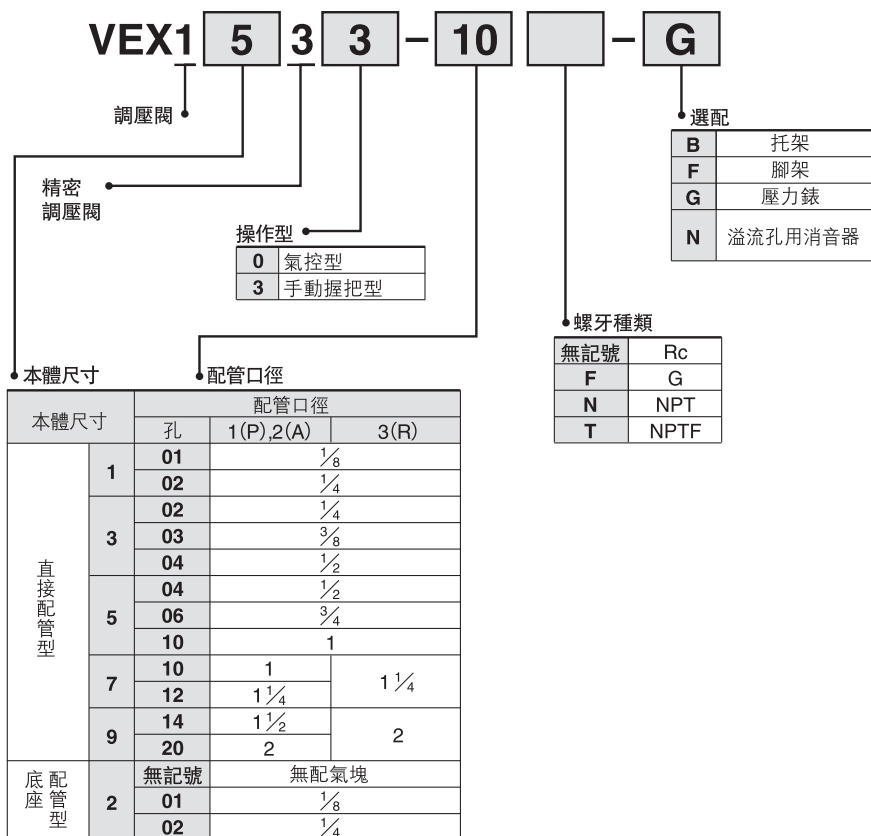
VEX1 5 3 3 – 10 – G

調壓閥

精密調壓閥

操作型

| 0 | 氣控型 |
|---|---|
| 3 | 手動握把型 |

選配

| B | 托架 |
|---|---|
| F | 腳架 |
| G | 壓力錶 |
| N | 溢流孔用消音器 |

螺牙種類

| 無記號 | Rc |
|---|---|
| F | G |
| N | NPT |
| T | NPTF |

本體尺寸

配管口徑

| 本體尺寸 | | 孔 | 配管口徑 1(P),2(A) | 配管口徑 3(R) |
|---|---|---|---|---|
| 直接配管型 | 1 | 01 | $\frac{1}{8}$ | |
| | | 02 | $\frac{1}{4}$ | |
| | 3 | 02 | $\frac{1}{4}$ | |
| | | 03 | $\frac{3}{8}$ | |
| | | 04 | $\frac{1}{2}$ | |
| | 5 | 04 | $\frac{1}{2}$ | |
| | | 06 | $\frac{3}{4}$ | |
| | | 10 | 1 | |
| | 7 | 10 | 1 | $1\frac{1}{4}$ |
| | | 12 | $1\frac{1}{4}$ | |
| | 9 | 14 | $1\frac{1}{2}$ | 2 |
| | | 20 | 2 | |
| 底座配管型 | 2 | 無記號 | 無配氣塊 | |
| | | 01 | $\frac{1}{8}$ | |
| | | 02 | $\frac{1}{4}$ | |